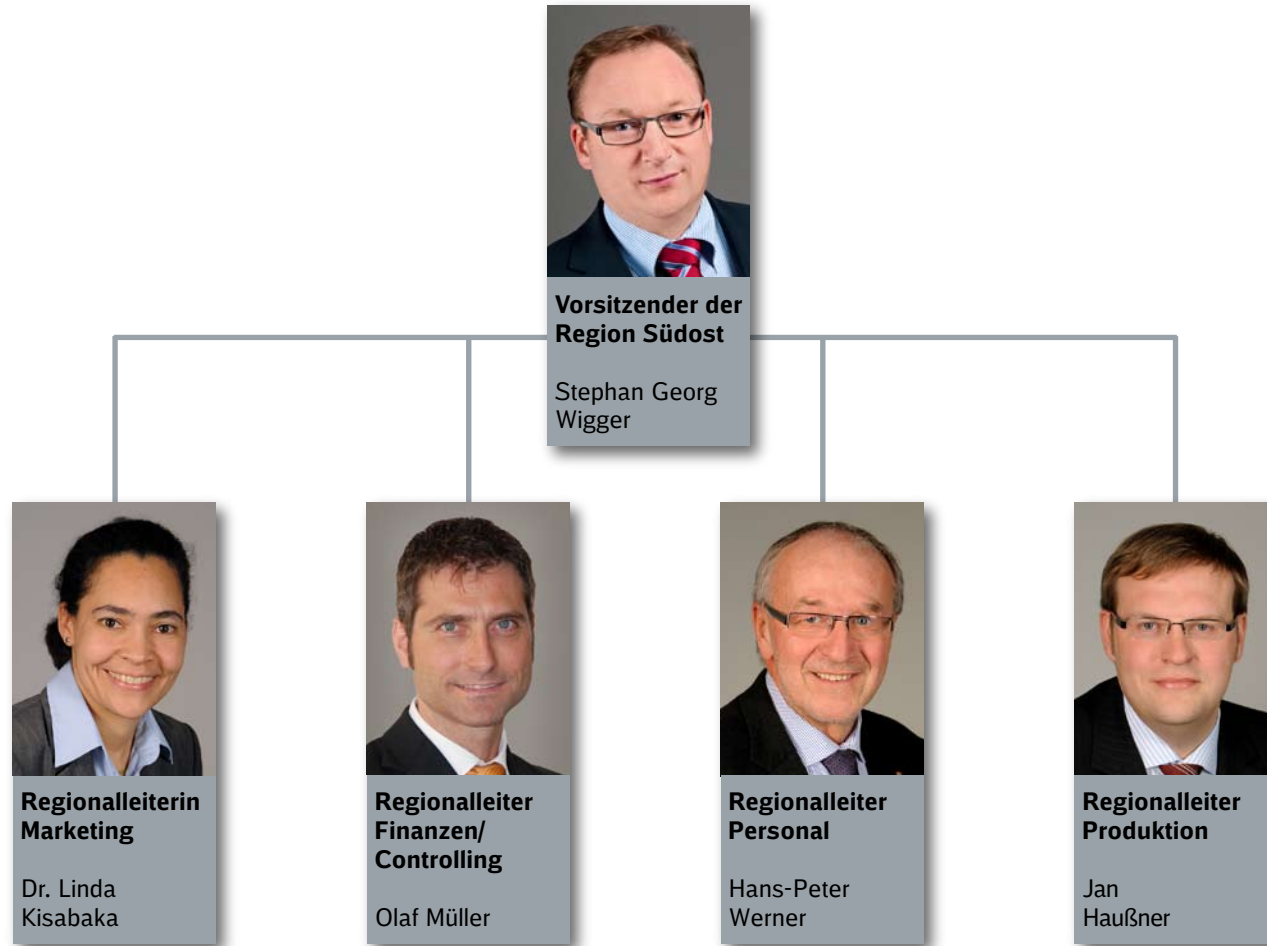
**Vorsitzender der Region Südost**

Stephan Georg Wigger

**Regionalleiterin Marketing**

Dr. Linda Kisabaka

**Regionalleiter Finanzen/ Controlling**

Olaf Müller

**Regionalleiter Personal**

Hans-Peter Werner

**Regionalleiter Produktion**

Jan Haußner